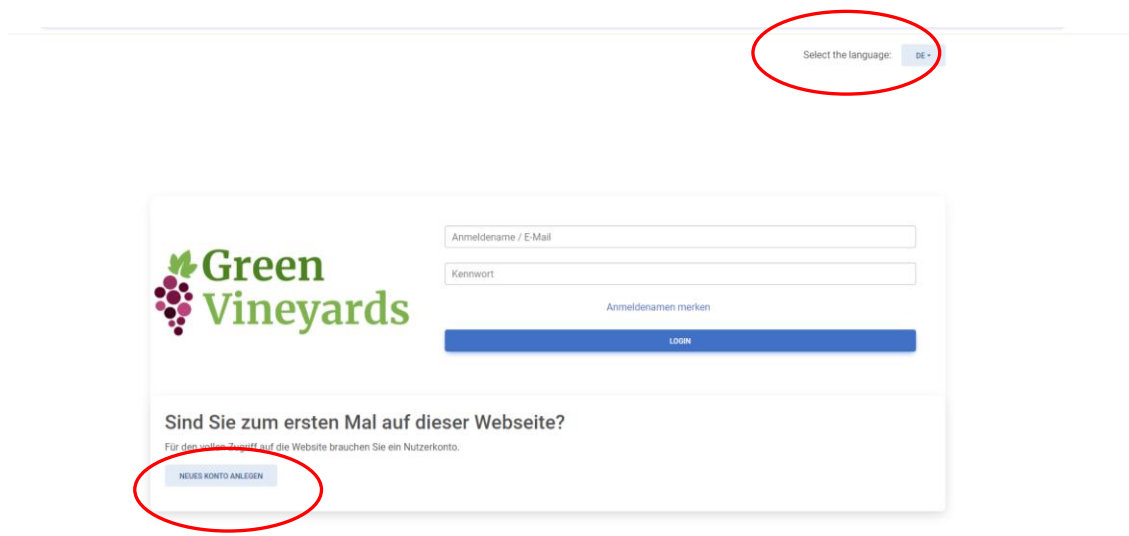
Select the language: DE

Green Vineyards

Anmeldename / E-Mail

Kennwort

Anmeldenamen merken

LOGIN

Sind Sie zum ersten Mal auf dieser Webseite?

Für den vollen Zugriff auf die Website brauchen Sie ein Nutzerkonto.

NEUES KONTO ANLEGEN